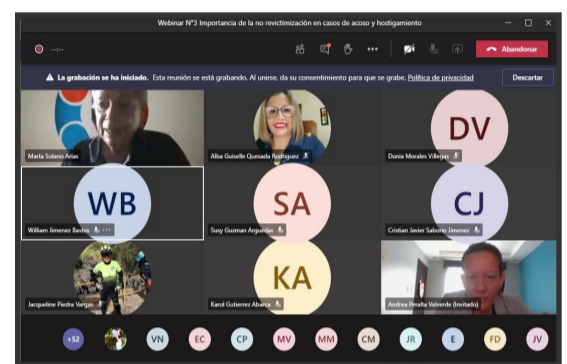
Webinar N°3 Importancia de la no revictimización en casos de acoso y hostigamiento

Abandonar

La grabación se ha iniciado. Esta reunión se está grabando. Al unirse, da su consentimiento para que se grabe. Política de privacidad

Descartar

Marta Solano Arias

Alba Guiselle Quesada Rodriguez

DV

Dunia Morales Villegas

WB

William Jimenez Bastos

SA

Susy Guzman Arguedas

CJ

Cristian Javier Saborio Jimenez

Jacqueline Piedra Vargas

KA

Karol Gutierrez Abarca

Andrea Peralta Valverde (Invitado)

+52

VN

EC

CP

MV

MM

CM

JR

E

FD

JV